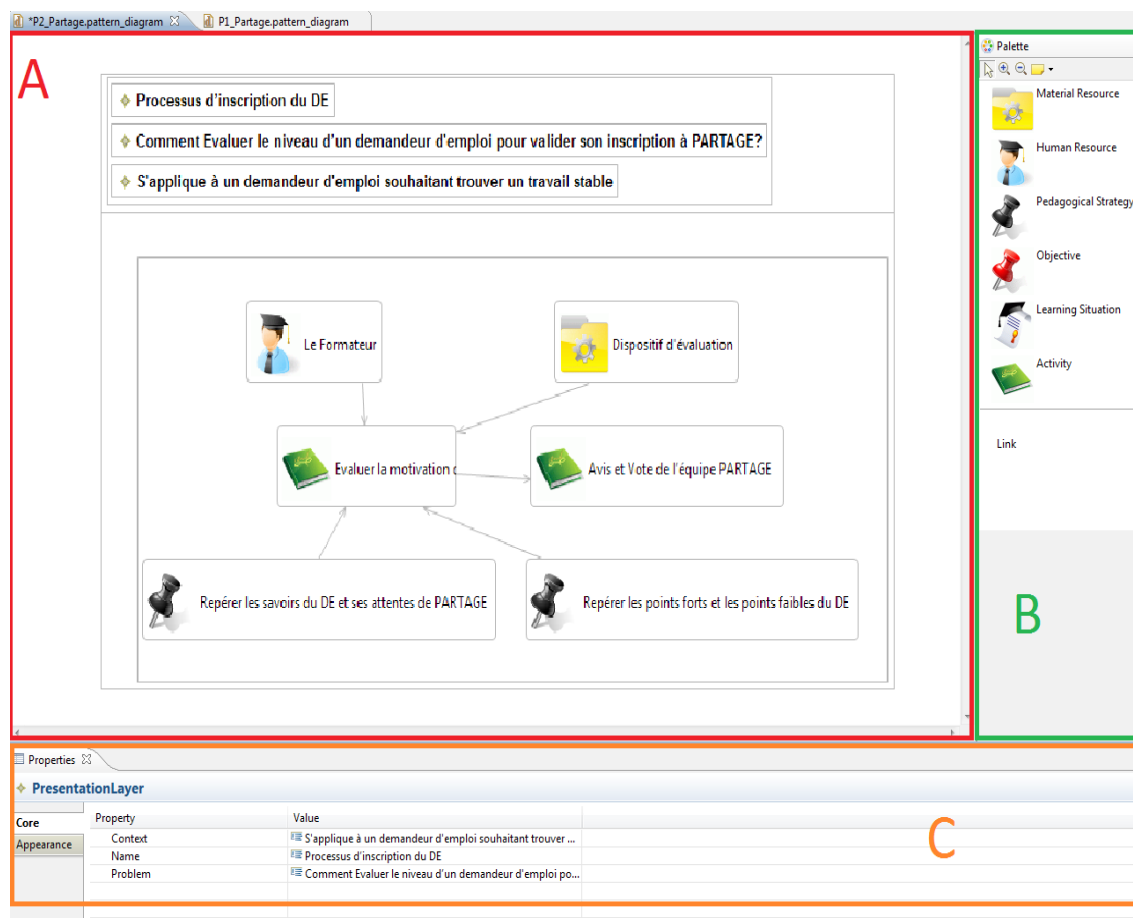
*P2_Partage.pattern_diagram ☒ P1_Partage.pattern_diagram

A

Processus d'inscription du DE

Comment Evaluer le niveau d'un demandeur d'emploi pour valider son inscription à PARTAGE?

S'applique à un demandeur d'emploi souhaitant trouver un travail stable

Le Formateur

Dispositif d'évaluation

Evaluer la motivation c

Avis et Vote de l'équipe PARTAGE

Repérer les savoirs du DE et ses attentes de PARTAGE

Repérer les points forts et les points faibles du DE

Palette

Material Resource

Human Resource

Pedagogical Strategy

Objective

Learning Situation

Activity

Link

B

Properties ☒

PresentationLayer

Core

Appearance

| Property | Value |
|---|---|
| Context | S'applique à un demandeur d'emploi souhaitant trouver ... |
| Name | Processus d'inscription du DE |
| Problem | Comment Evaluer le niveau d'un demandeur d'emploi po... |

C